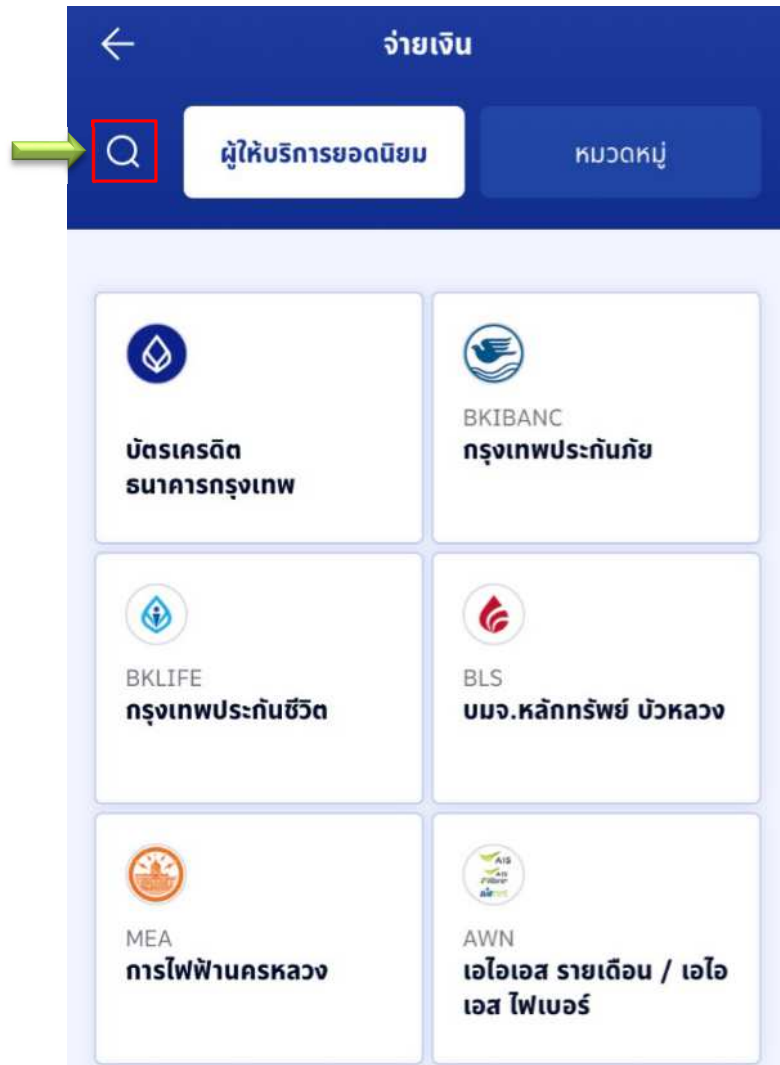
จ่ายเงิน

ผู้ให้บริการยอดนิยม

หมวดหมู่

บัตรเครดิต ธนาคารกรุงเทพ

BKIBANC
กรุงเทพประกันภัย

BKLIFE
กรุงเทพประกันชีวิต

BLS
บมจ.หลักทรัพย์ บัวหลวง

MEA
การไฟฟ้านครหลวง

AIS
AIS Fibre
AWN
เอไอเอส รายเดือน / เอไอเอส ไฟเบอร์